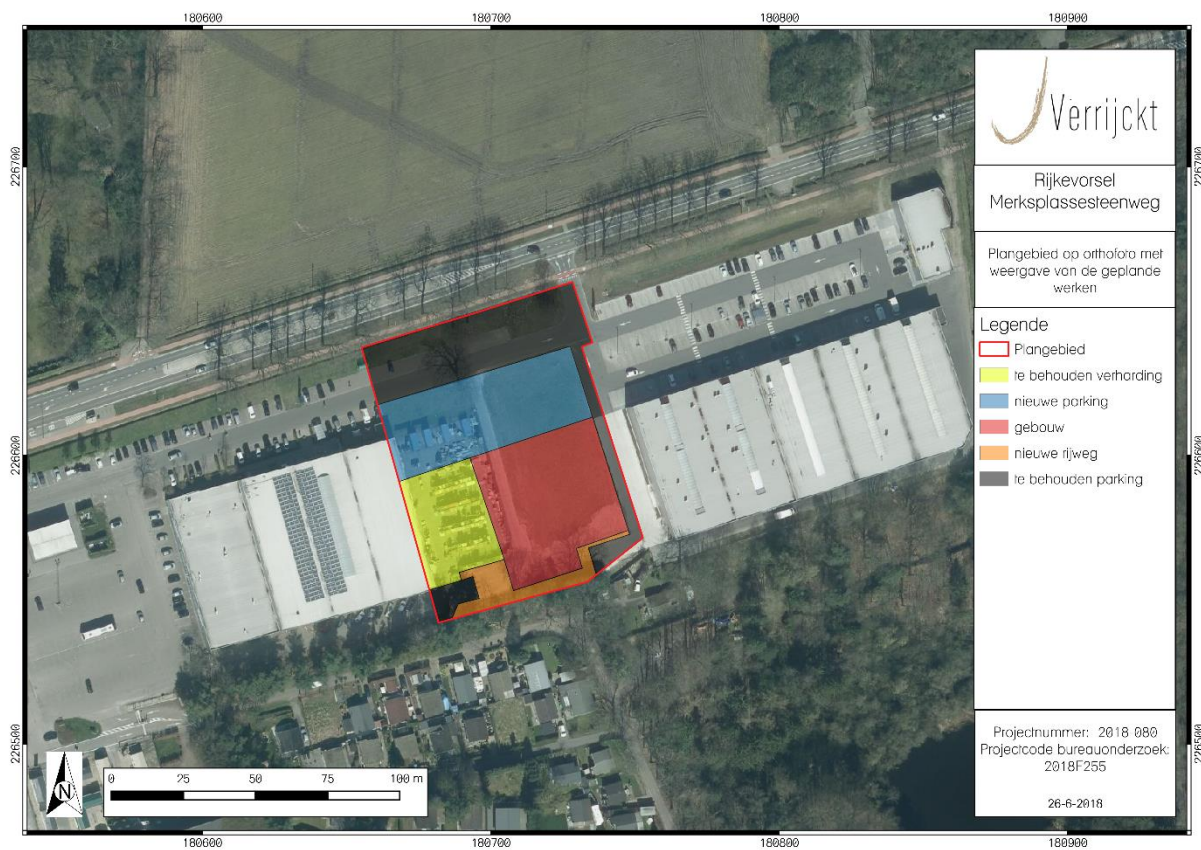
180600 180700 180800 180900

226700

226600

226500

226700

226600

226500

Verrijckt

Rijkevorsel
Merksplassesteenweg

Plangebied op orthofoto met weergave van de geplande werken

Legende
Plangebied
te behouden verharding
nieuwe parking
gebouw
nieuwe rijweg
te behouden parking

Projectnummer: 2018 080
Projectcode bureauonderzoek: 2018F255

26-6-2018

N

0 25 50 75 100 m

180600 180700 180800 180900